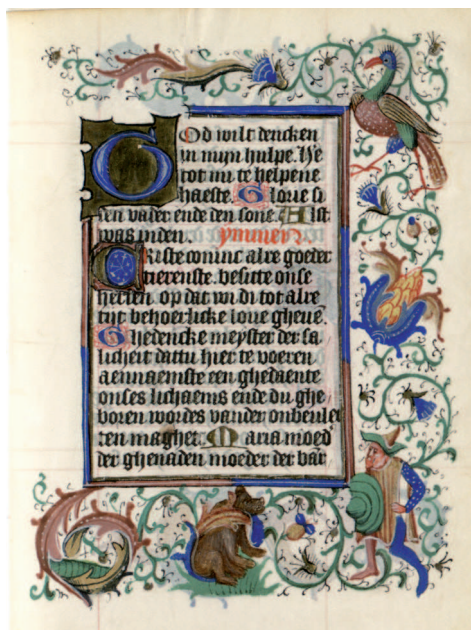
God wilt dencken in mijn hulpe. Here tot mi te helpene haeste. Glorie si den vader ende den sone. Als(?) was inden. Ympne

Christe coninc alre goeder tierentste besitte onse herten op dat wi di tot alre tijt behoerlicke loue gheue. Ghedencke meyster der salicheit dattu hier te voeren aennaemste een ghedaente onses lichaems ende du ghe boren woerts vander onbevlecten maghet. Maria moeder der ghenaden moeder der bar